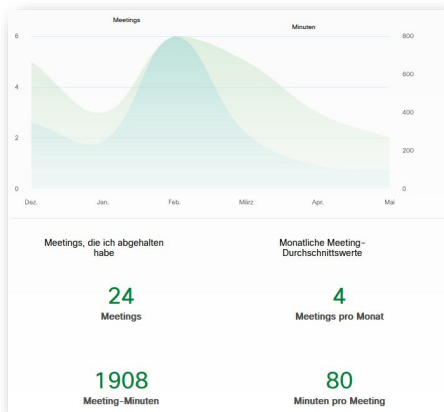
Meetings

Minuten

6
4
2
0

800
600
400
200
0

Dez.
Jan.
Feb.
März
Apr.
Mai

Meetings, die ich abgehalten habe

24
Meetings

1908
Meeting-Minuten

Monatliche Meeting-Durchschnittswerte

4
Meetings pro Monat

80
Minuten pro Meeting